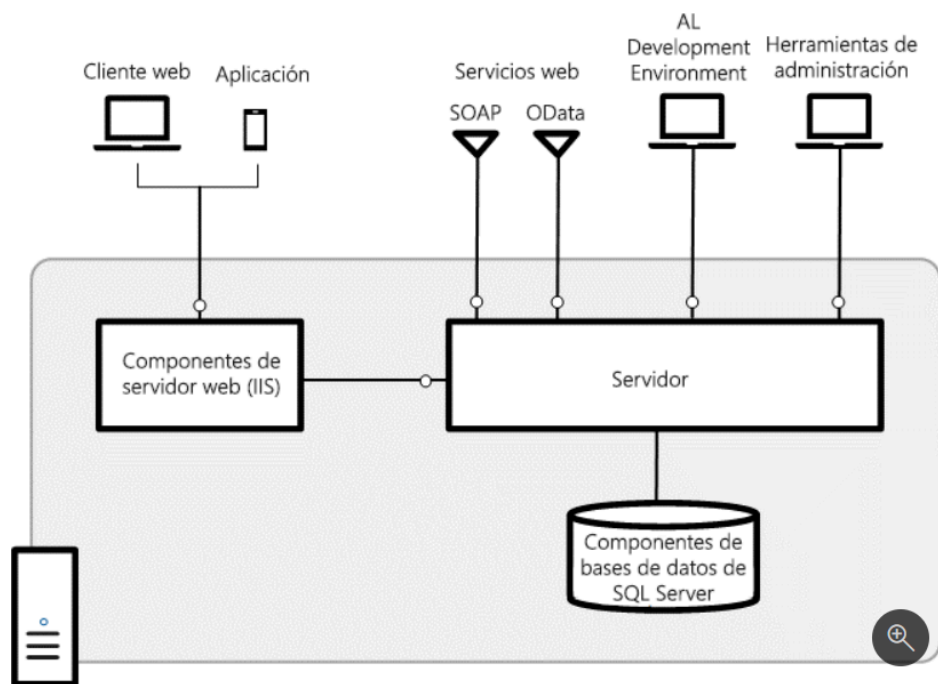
Cliente web

Aplicación

Servicios web

SOAP

OData

AL Development Environment

Herramientas de administración

Componentes de servidor web (IIS)

Servidor

Componentes de bases de datos de SQL Server